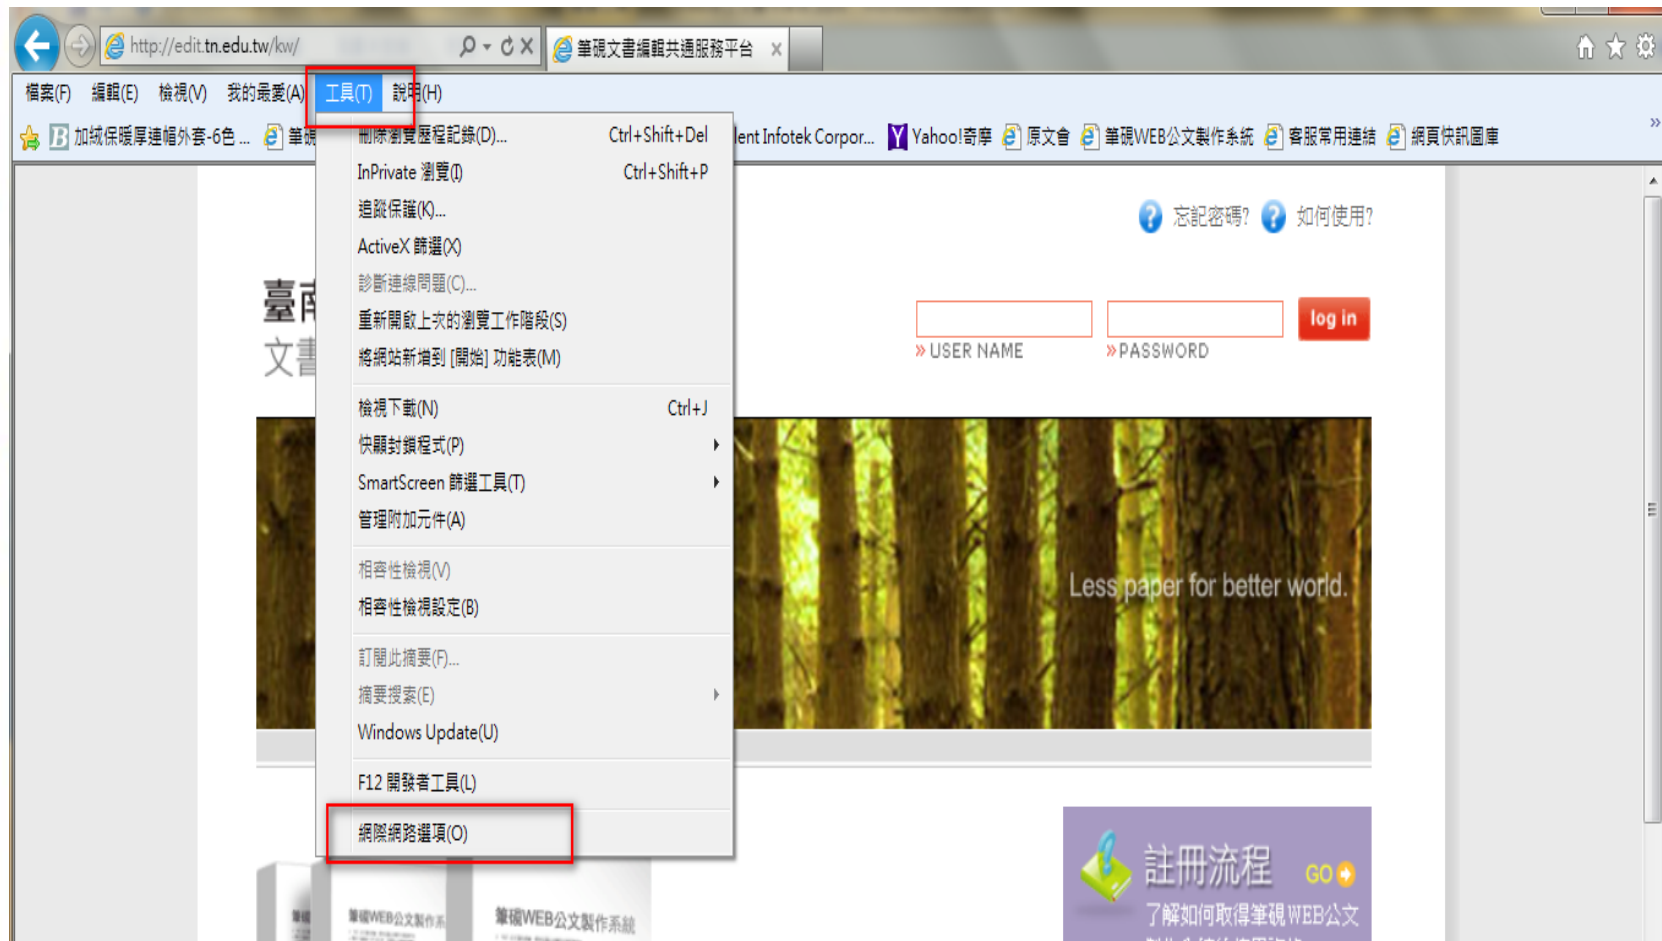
http://edit.tn.edu.tw/kw/
筆硯文書編輯共通服務平台 ×

檔案(F) 編輯(E) 檢視(V) 我的最愛(A) 工具(T) 說明(H)

加絨保暖厚連帽外套-6色 ... 筆硯 lent Infotek Corpor... Yahoo!奇摩 原文會 筆硯WEB公文製作系統 客服常用連結 網頁快訊圖庫

刪除瀏覽歷程記錄(D)... Ctrl+Shift+Del
InPrivate 瀏覽(I) Ctrl+Shift+P
追蹤保護(K)...
ActiveX 篩選(X)
診斷連線問題(C)...
重新開啟上次的瀏覽工作階段(S)
將網站新增到 [開始] 功能表(M)
檢視下載(N) Ctrl+J
快顯封鎖程式(P)
SmartScreen 篩選工具(T)
管理附加元件(A)
相容性檢視(V)
相容性檢視設定(B)
訂閱此摘要(F)...
摘要搜索(E)
Windows Update(U)
F12 開發者工具(L)
網際網路選項(O)

忘記密碼? 如何使用?

臺南
文書

log in
» USER NAME » PASSWORD

Less paper for better world.

註冊流程 GO
了解如何取得筆硯WEB公文

筆硯WEB公文製作系統
筆硯WEB公文製作系統